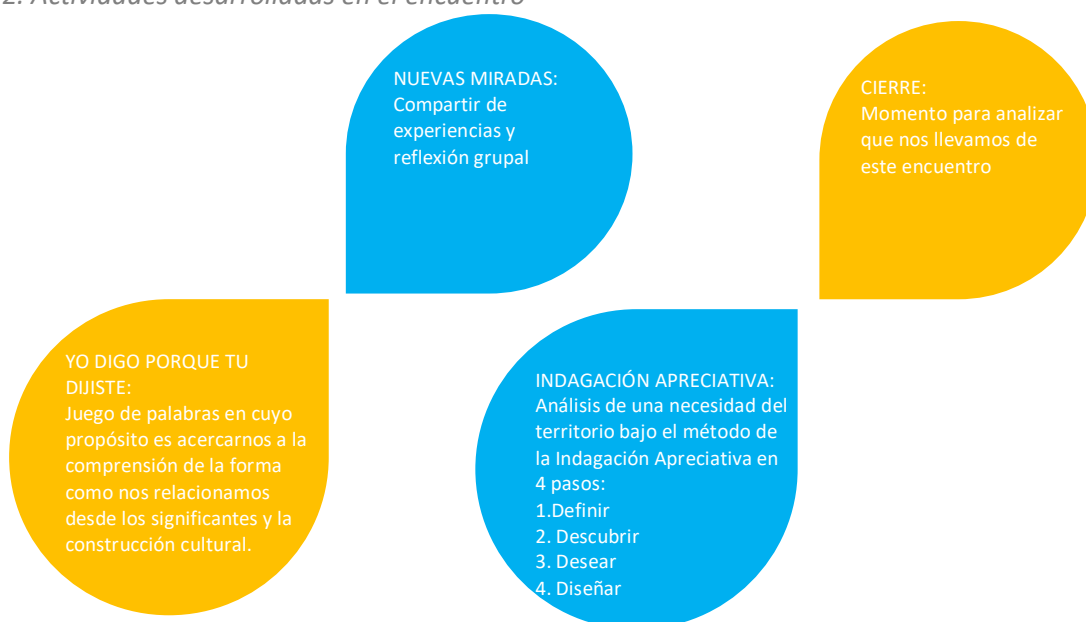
2. Actividades desarrolladas en el encuentro

NUEVAS MIRADAS:
Compartir de experiencias y reflexión grupal

CIERRE:
Momento para analizar que nos llevamos de este encuentro

YO DIGO PORQUE TU DIJISTE:
Juego de palabras en cuyo propósito es acercarnos a la comprensión de la forma como nos relacionamos desde los significantes y la construcción cultural.

INDAGACIÓN APRECIATIVA:
Análisis de una necesidad del territorio bajo el método de la Indagación Apreciativa en 4 pasos:
1.Definir
2. Descubrir
3. Desear
4. Diseñar